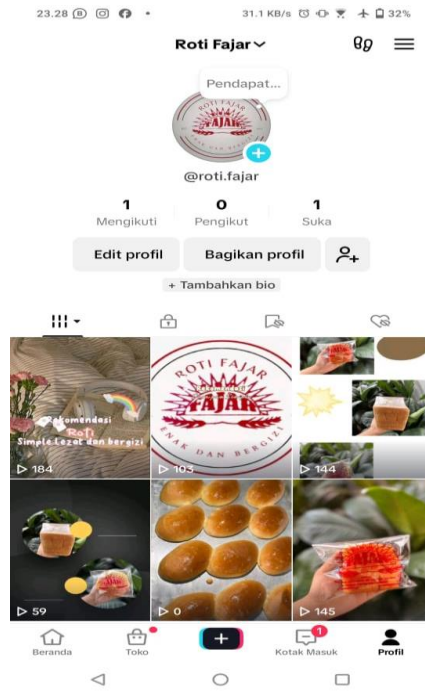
23.28 31.1 KB/s 32%

Roti Fajar

Pendapat...

ROTI FAJAR
FAJAR
ENAK DAN BERGIZI

@roti.fajar

1 Mengikuti
0 Pengikut
1 Suka

Edit profil
Bagikan profil

+ Tambahkan bio

Rekomendasi Roti
Simple Lezat dan bergizi
▷ 184

ROTI FAJAR
FAJAR
ENAK DAN BERGIZI
▷ 103

▷ 144

▷ 59

▷ 0

▷ 145

Beranda
Toko
Kotak Masuk
1
Profil